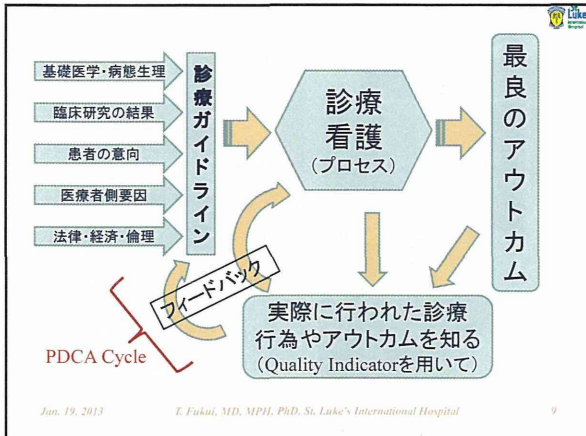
St. Luke's

基礎医学・病態生理

臨床研究の結果

患者の意向

医療者側要因

法律・経済・倫理

診療ガイドライン

診療
看護
(プロセス)

最良のアウトカム

フィードバック

実際に行われた診療行為やアウトカムを知る
(Quality Indicatorを用いて)

PDCA Cycle

Jan. 19, 2013　T. Fukui, MD, MPH, PhD. St. Luke's International Hospital　9